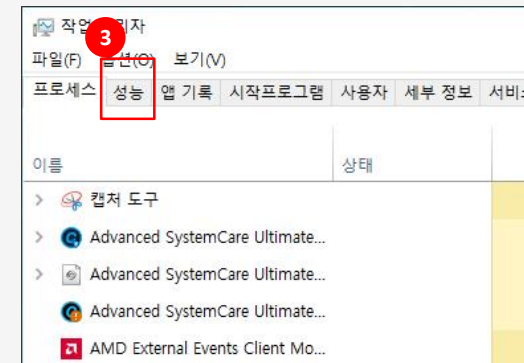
작업 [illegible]자

파일(F) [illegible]션(O) 보기(V)

3

프로세스 성능 앱 기록 시작프로그램 사용자 세부 정보 서비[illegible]

이름 상태

캡처 도구

Advanced SystemCare Ultimate...

Advanced SystemCare Ultimate...

Advanced SystemCare Ultimate...

AMD External Events Client Mo...